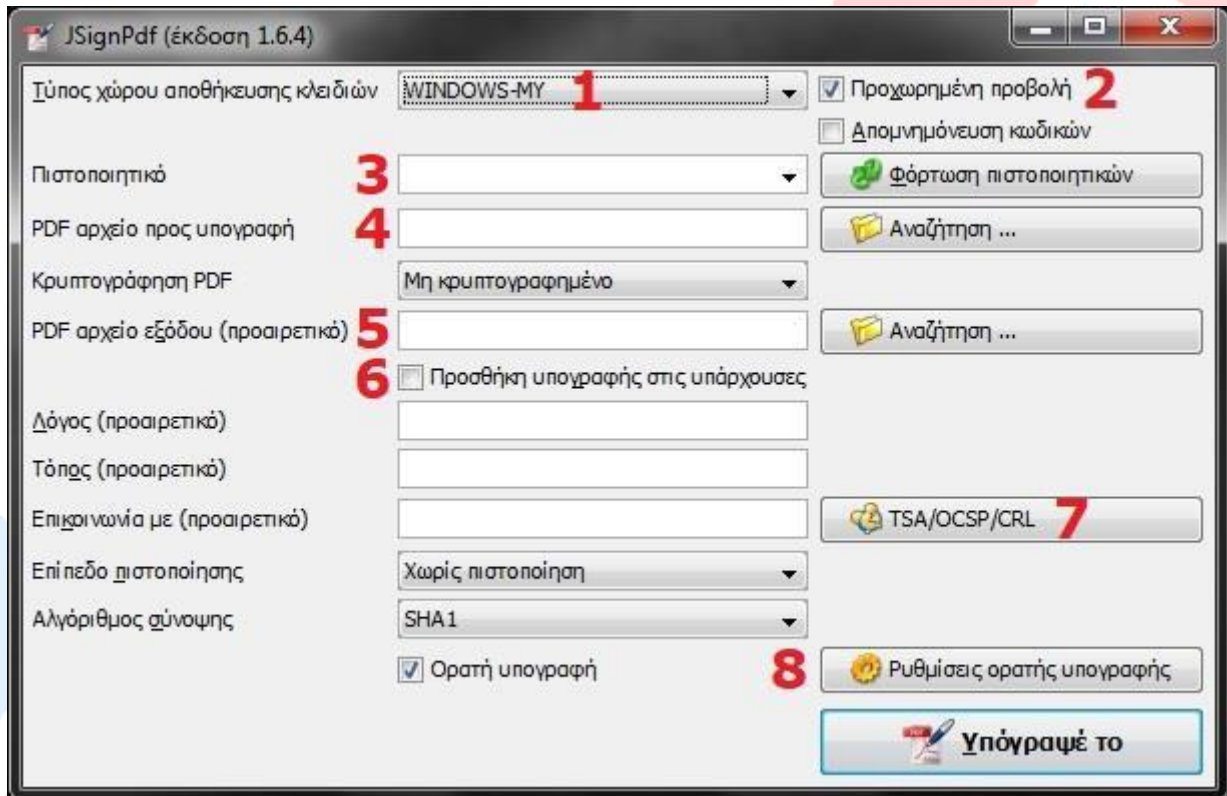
JSignPdf (έκδοση 1.6.4)

Τύπος χώρου αποθήκευσης κλειδιών WINDOWS-MY 1 Προχωρημένη προβολή 2

Απομνημόνευση κωδικών

Πιστοποιητικό 3 Φόρτωση πιστοποιητικών

PDF αρχείο προς υπογραφή 4 Αναζήτηση ...

Κρυπτογράφηση PDF Μη κρυπτογραφημένο

PDF αρχείο εξόδου (προαιρετικό) 5 Αναζήτηση ...

6 Προσθήκη υπογραφής στις υπάρχουσες

Λόγος (προαιρετικό)

Τόπος (προαιρετικό)

Επικοινωνία με (προαιρετικό) TSA/OCSP/CRL 7

Επίπεδο πιστοποίησης Χωρίς πιστοποίηση

Αλγόριθμος σύνοψης SHA1

Ορατή υπογραφή 8 Ρυθμίσεις ορατής υπογραφής

Υπόγραψέ το